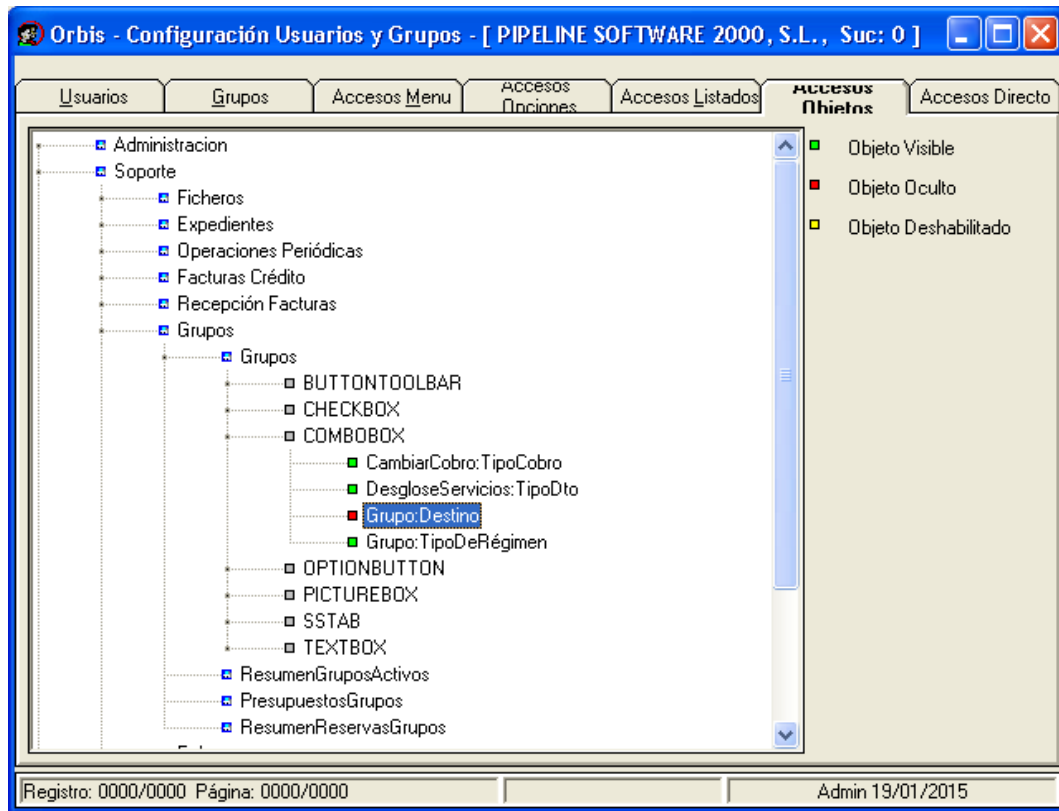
Orbis - Configuración Usuarios y Grupos - [ PIPELINE SOFTWARE 2000, S.L., Suc: 0 ]

Usuarios | Grupos | Accesos Menu | Accesos Opciones | Accesos Listados | Accesos Objetos | Accesos Directo

Administracion
Soporte
Ficheros
Expedientes
Operaciones Periódicas
Facturas Crédito
Recepción Facturas
Grupos
Grupos
BUTTONTOOLBAR
CHECKBOX
COMBOBOX
CambiarCobro:TipoCobro
DesgloseServicios:TipoDto
Grupo:Destino
Grupo:TipoDeRégimen
OPTIONBUTTON
PICTUREBOX
SSTAB
TEXTBOX
ResumenGruposActivos
PresupuestosGrupos
ResumenReservasGrupos

Objeto Visible
Objeto Oculto
Objeto Deshabilitado

Registro: 0000/0000 Página: 0000/0000
Admin 19/01/2015